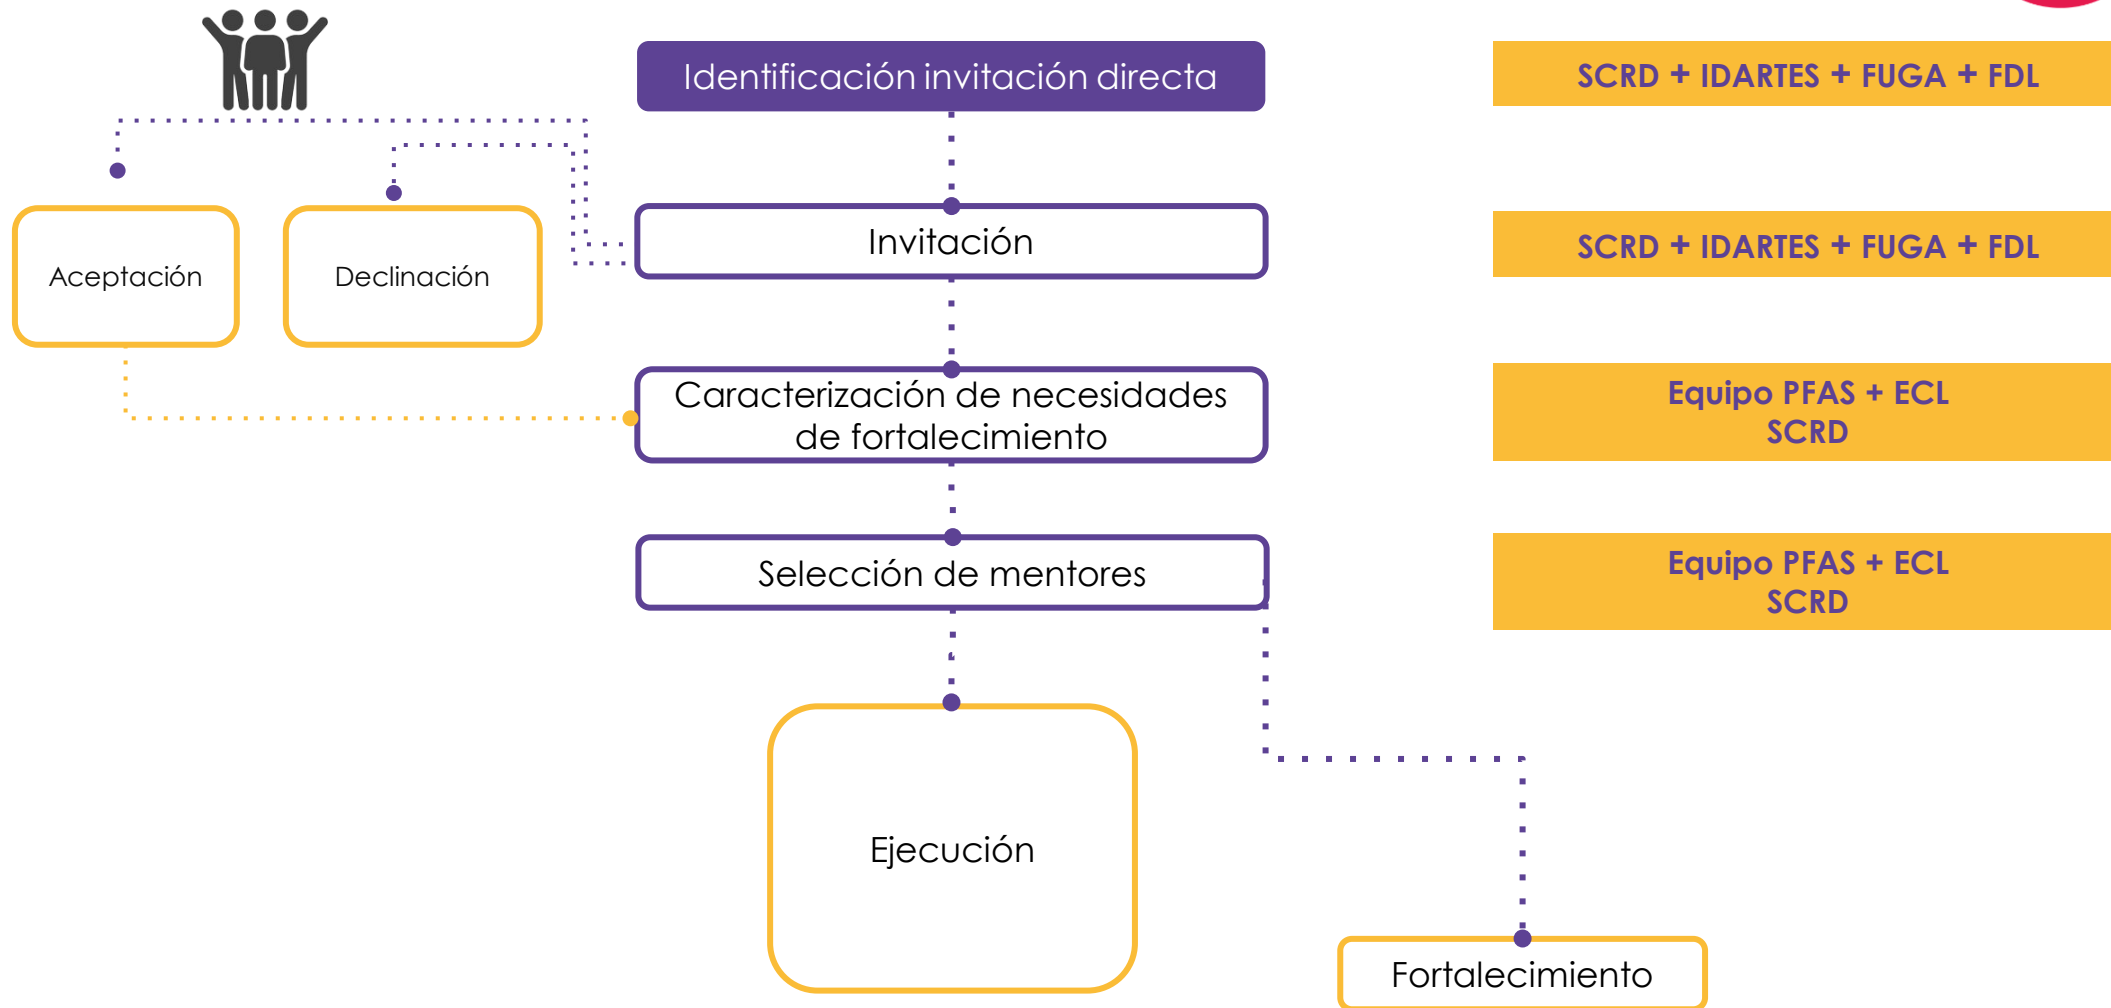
Identificación invitación directa

SCRD + IDARTES + FUGA + FDL

Invitación

SCRD + IDARTES + FUGA + FDL

Aceptación

Declinación

Caracterización de necesidades de fortalecimiento

Equipo PFAS + ECL
SCRD

Selección de mentores

Equipo PFAS + ECL
SCRD

Ejecución

Fortalecimiento